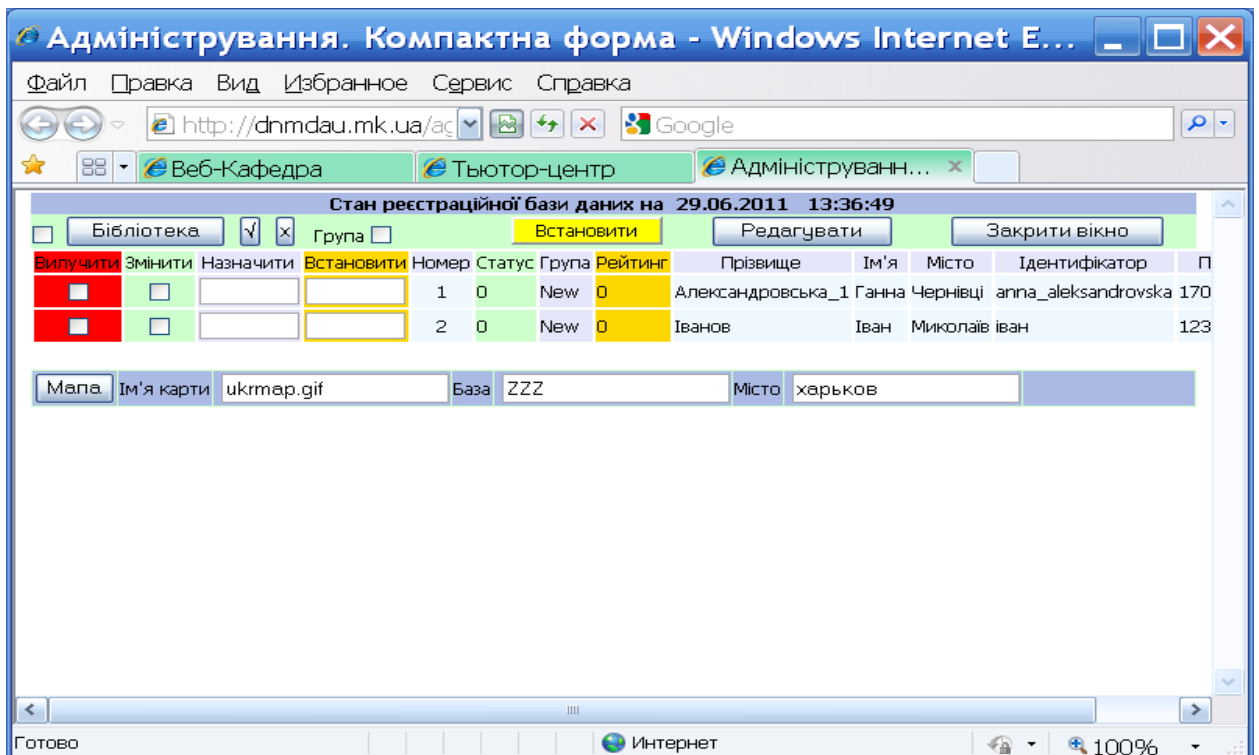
Адміністрування. Компактна форма - Windows Internet E...

Файл Правка Вид Избранное Сервис Справка

http://dnmdau.mk.ua/ac

Google

Веб-Кафедра Тьютор-центр Адміністрування...

Стан реєстраційної бази даних на 29.06.2011 13:36:49

Бібліотека √ x Група Встановити Редагувати Закрити вікно

| Вилучити | Змінити | Назначити | Встановити | Номер | Статус | Група | Рейтинг | Прізвище | Ім'я | Місто | Ідентифікатор | П |
|---|---|---|---|---|---|---|---|---|---|---|---|---|
| | | | | 1 | 0 | New | 0 | Александровська_1 | Ганна | Чернівці | anna_aleksandrovska | 170 |
| | | | | 2 | 0 | New | 0 | Іванов | Іван | Миколаїв | іван | 123 |

Мапа Ім'я карти ukrmap.gif База ZZZ Місто харьков

Готово Интернет 100%